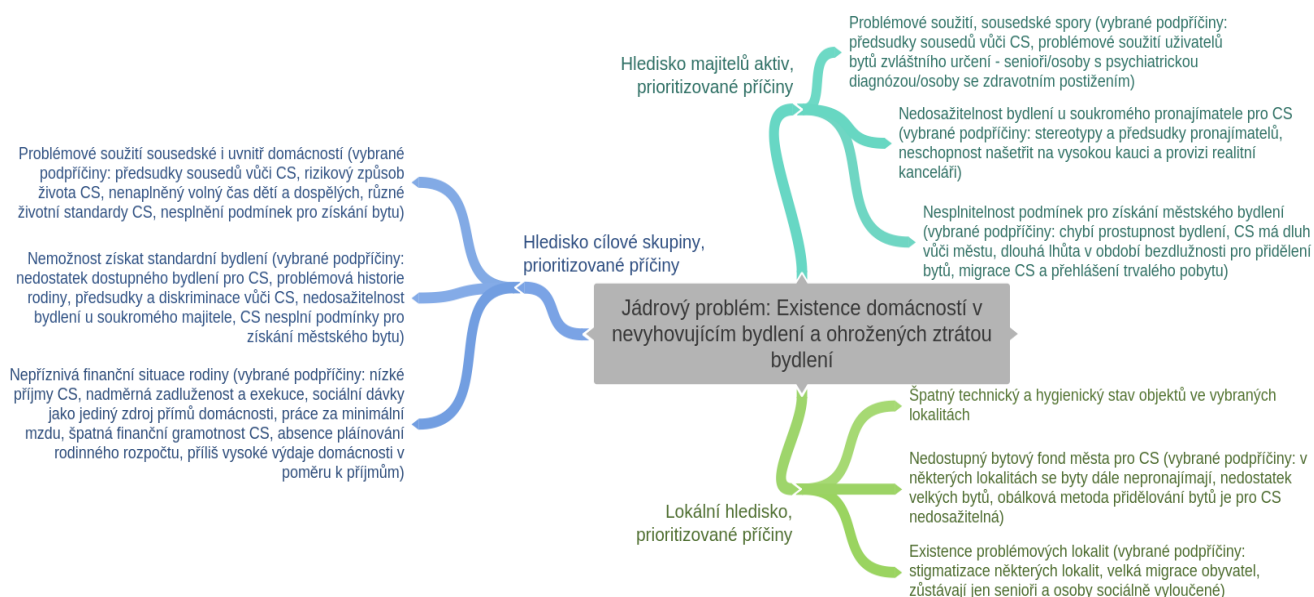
Jádrový problém: Existence domácností v nevyhovujícím bydlení a ohrožených ztrátou bydlení

Hledisko majitelů aktiv, prioritizované příčiny

Problémové soužití, sousedské spory (vybrané podpříčiny: předsudky sousedů vůči CS, problémové soužití uživatelů bytů zvláštního určení - senioři/osoby s psychiatrickou diagnózou/osoby se zdravotním postižením)

Nedosažitelnost bydlení u soukromého pronajímatele pro CS (vybrané podpříčiny: stereotypy a předsudky pronajímatelů, neschopnost našetřit na vysokou kauci a provizi realitní kanceláři)

Nesplnitelnost podmínek pro získání městského bydlení (vybrané podpříčiny: chybí prostupnost bydlení, CS má dluh vůči městu, dlouhá lhůta v období bezdlužnosti pro přidělení bytů, migrace CS a přehlášení trvalého pobytu)

Hledisko cílové skupiny, prioritizované příčiny

Problémové soužití sousedské i uvnitř domácností (vybrané podpříčiny: předsudky sousedů vůči CS, rizikový způsob života CS, nenaplněný volný čas dětí a dospělých, různé životní standardy CS, nesplnění podmínek pro získání bytu)

Nemožnost získat standardní bydlení (vybrané podpříčiny: nedostatek dostupného bydlení pro CS, problémová historie rodiny, předsudky a diskriminace vůči CS, nedosažitelnost bydlení u soukromého majitele, CS nesplní podmínky pro získání městského bytu)

Nepříznivá finanční situace rodiny (vybrané podpříčiny: nízké příjmy CS, nadměrná zadluženost a exekuce, sociální dávky jako jediný zdroj přímů domácnosti, práce za minimální mzdu, špatná finanční gramotnost CS, absence pláinování rodinného rozpočtu, příliš vysoké výdaje domácnosti v poměru k příjmům)

Lokální hledisko, prioritizované příčiny

Špatný technický a hygienický stav objektů ve vybraných lokalitách

Nedostupný bytový fond města pro CS (vybrané podpříčiny: v některých lokalitách se byty dále nepronajímají, nedostatek velkých bytů, obálková metoda přidělování bytů je pro CS nedosažitelná)

Existence problémových lokalit (vybrané podpříčiny: stigmatizace některých lokalit, velká migrace obyvatel, zůstávají jen senioři a osoby sociálně vyloučené)